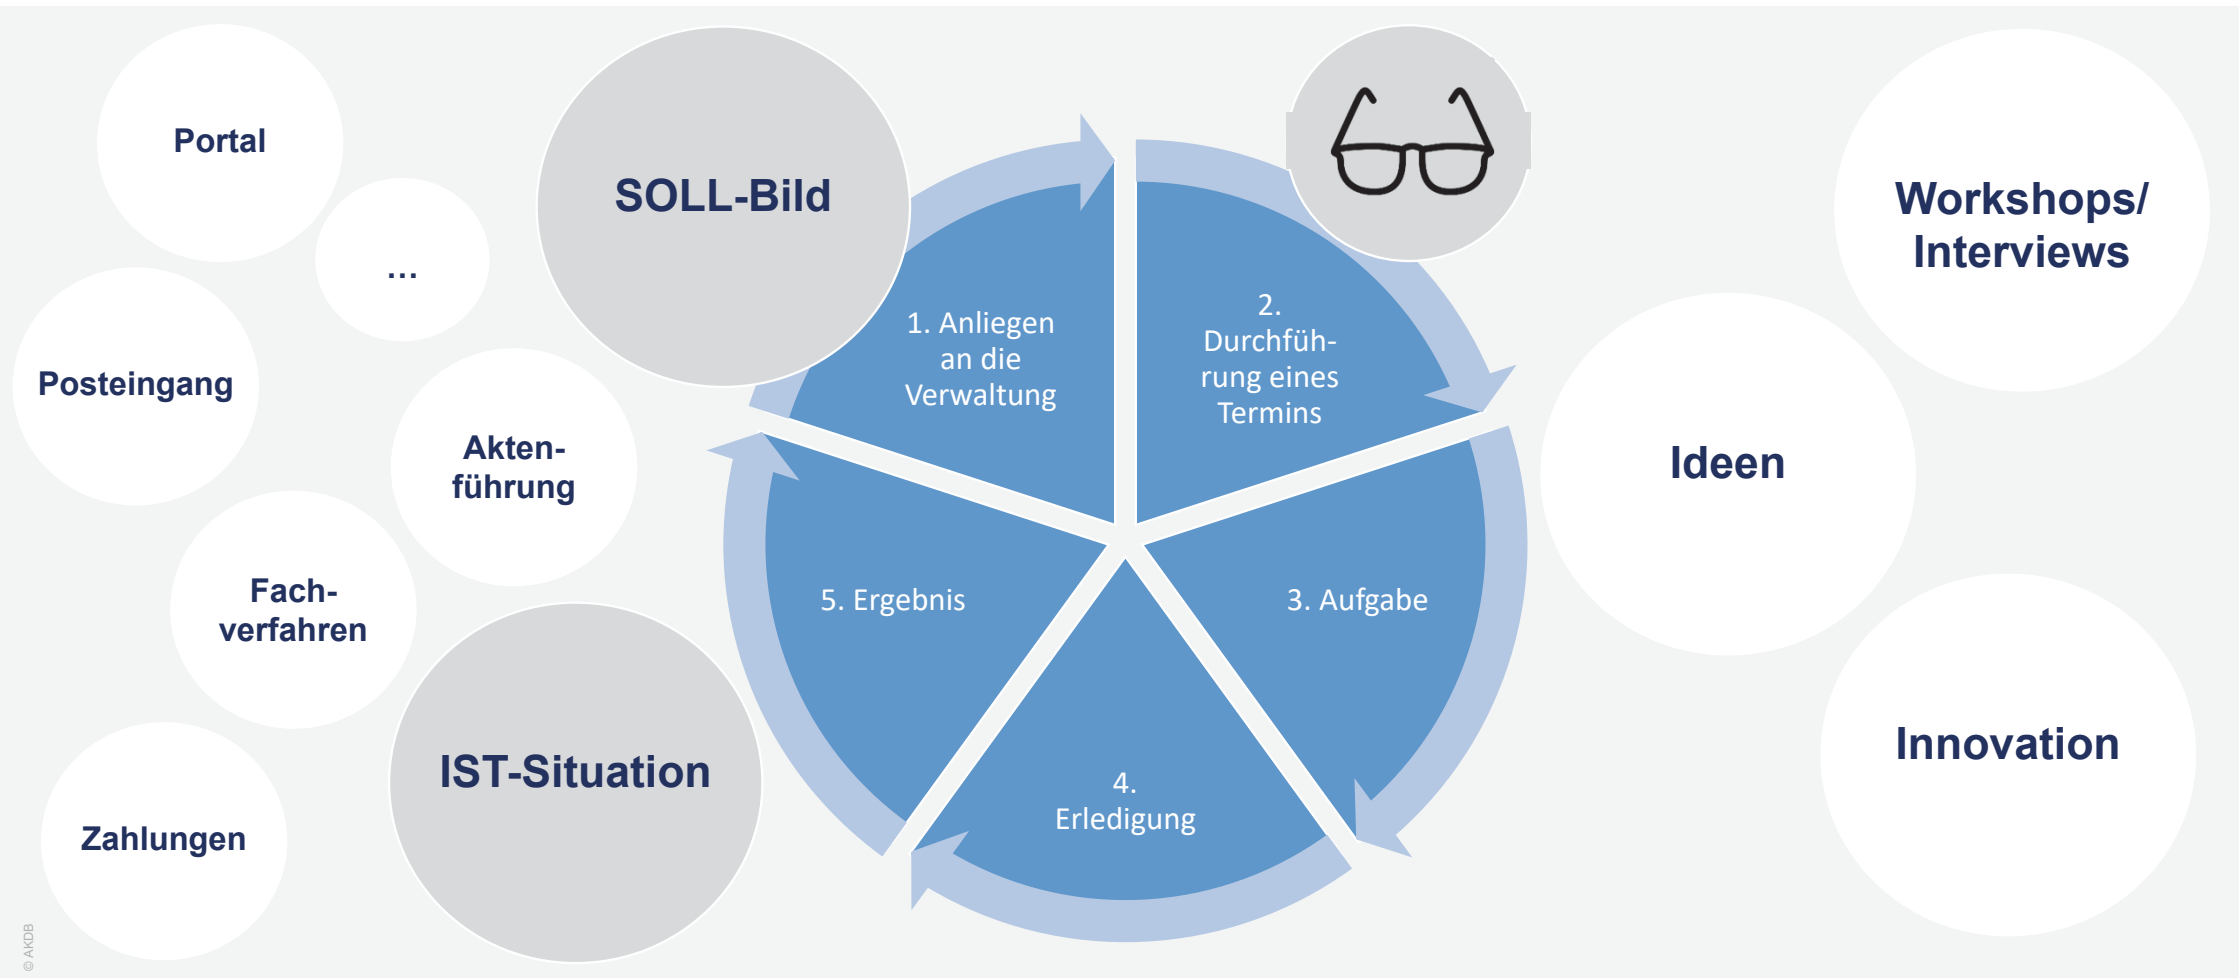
Portal

...

SOLL-Bild

Posteingang

Aktenführung

Fachverfahren

IST-Situation

Zahlungen

1. Anliegen an die Verwaltung

2. Durchführung eines Termins

3. Aufgabe

4. Erledigung

5. Ergebnis

Workshops/ Interviews

Ideen

Innovation

© AKDB